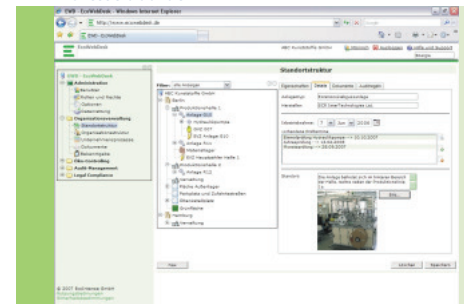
EWD - EcoWebDesk - Windows Internet Explorer

http://www.ecowebdesk.de

EWD - EcoWebDesk

EcoWebDesk

ABC Kunststoffe GmbH

Standortstruktur

EWD - EcoWebDesk
Administration
Benutzer
Rollen und Rechte
Optionen
Organisationsverwaltung
Standortstruktur
Organisationsstruktur
Unternehmensprozesse
Dokumente
Ansprechpartner
Öko-Controlling
Audit-Management
Legal Compliance

Filter: Alle Anlagen

ABC Kunststoffe GmbH
Berlin
Produktionshalle 1
Anlage SGD
Hydraulikstation
SHD 007
SHD Anlage 010
Anlage Trim
Walzenlager
SHD Hauptbehälter Halle 1
Produktionshalle 2
Anlage TCD
Verwaltung
Fläche Außenlager
Rohstoffe und Zwischenstoffe
Ölwechselplatz
Grünfläche
Hamburg
Verwaltung

Eigenschaften | Details | Dokumente | Auswertungen

Anlagetyp: Einkommensanlage
Hersteller: ECR Umwelttechnologie Ltd.

Inbetriebnahme: 7 Jun 2006

Anlagenbezogene Prüftermine:

Standort:

Neu

Zurück | Speichern

© 2007 EcoIntense GmbH